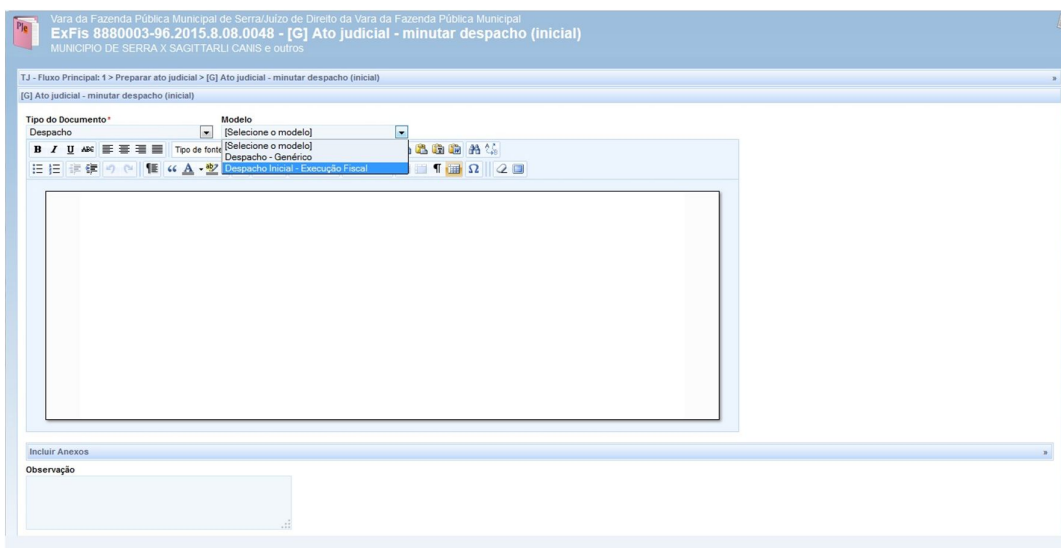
PJe

Vara da Fazenda Pública Municipal de Serra/Juízo de Direito da Vara da Fazenda Pública Municipal
ExFis 8880003-96.2015.8.08.0048 - [G] Ato judicial - minutar despacho (inicial)
MUNICIPIO DE SERRA X SAGITTARLI CANIS e outros

TJ - Fluxo Principal: 1 > Preparar ato judicial > [G] Ato judicial - minutar despacho (inicial)

[G] Ato judicial - minutar despacho (inicial)

Tipo do Documento*
Despacho

Modelo
[Selecione o modelo]
[Selecione o modelo]
Despacho - Genérico
Despacho Inicial - Execução Fiscal

Tipo de fonte

Incluir Anexos

Observação